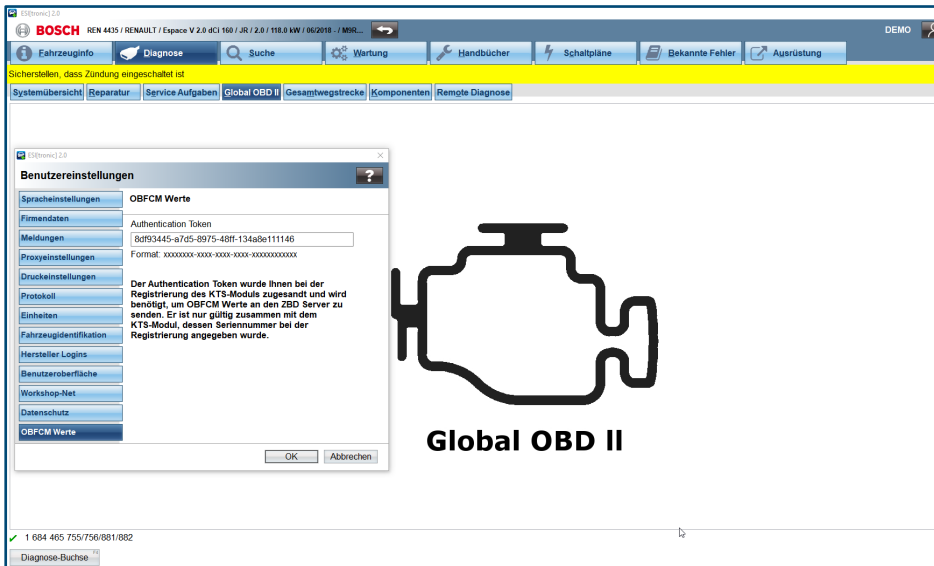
ESI[tronic] 2.0
BOSCH REN 4435 / RENAULT / Espace V 2.0 dCi 160 / JR / 2.0 / 118.0 kW / 06/2018 - / M9R...
DEMO
Fahrzeuginfo
Diagnose
Suche
Wartung
Handbücher
Schaltpläne
Bekannte Fehler
Ausrüstung
Sicherstellen, dass Zündung eingeschaltet ist
Systemübersicht
Reparatur
Service Aufgaben
Global OBD II
Gesamtwegstrecke
Komponenten
Remote Diagnose

ESI[tronic] 2.0
Benutzereinstellungen
?
Spracheinstellungen
Firmendaten
Meldungen
Proxyeinstellungen
Druckeinstellungen
Protokoll
Einheiten
Fahrzeugidentifikation
Hersteller Logins
Benutzeroberfläche
Workshop-Net
Datenschutz
OBFCM Werte

OBFCM Werte
Authentication Token
8df93445-a7d5-8975-48ff-134a8e111146
Format: xxxxxxxx-xxxx-xxxx-xxxx-xxxxxxxxxxxx

Der Authentication Token wurde Ihnen bei der Registrierung des KTS-Moduls zugesandt und wird benötigt, um OBFCM Werte an den ZBD Server zu senden. Er ist nur gültig zusammen mit dem KTS-Modul, dessen Seriennummer bei der Registrierung angegeben wurde.

OK
Abbrechen

Global OBD II

1 684 465 755/756/881/882
Diagnose-Buchse